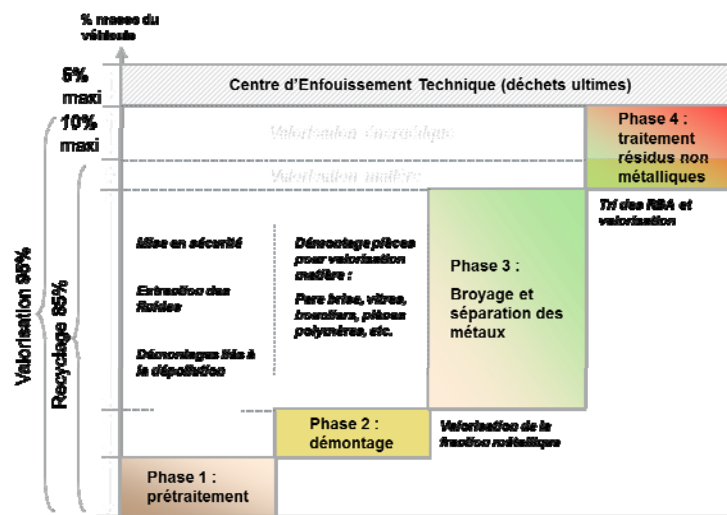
% masse du véhicule

5% maxi

Centre d'Enfouissement Technique (déchets ultimes)

10% maxi

Valorisation énergétique

Valorisation matière

Phase 4 : traitement résidus non métalliques

Tri des RBA et valorisation

Valorisation 95%

Recyclage 85%

Mise en sécurité

Extraction des fluides

Démontages liés à la dépollution

Démontage pièces pour valorisation matière :

Pare brise, vitres, boucliers, pièces polymères, etc.

Phase 3 :

Broyage et séparation des métaux

Phase 2 : démontage

Valorisation de la fraction métallique

Phase 1 : prétraitement